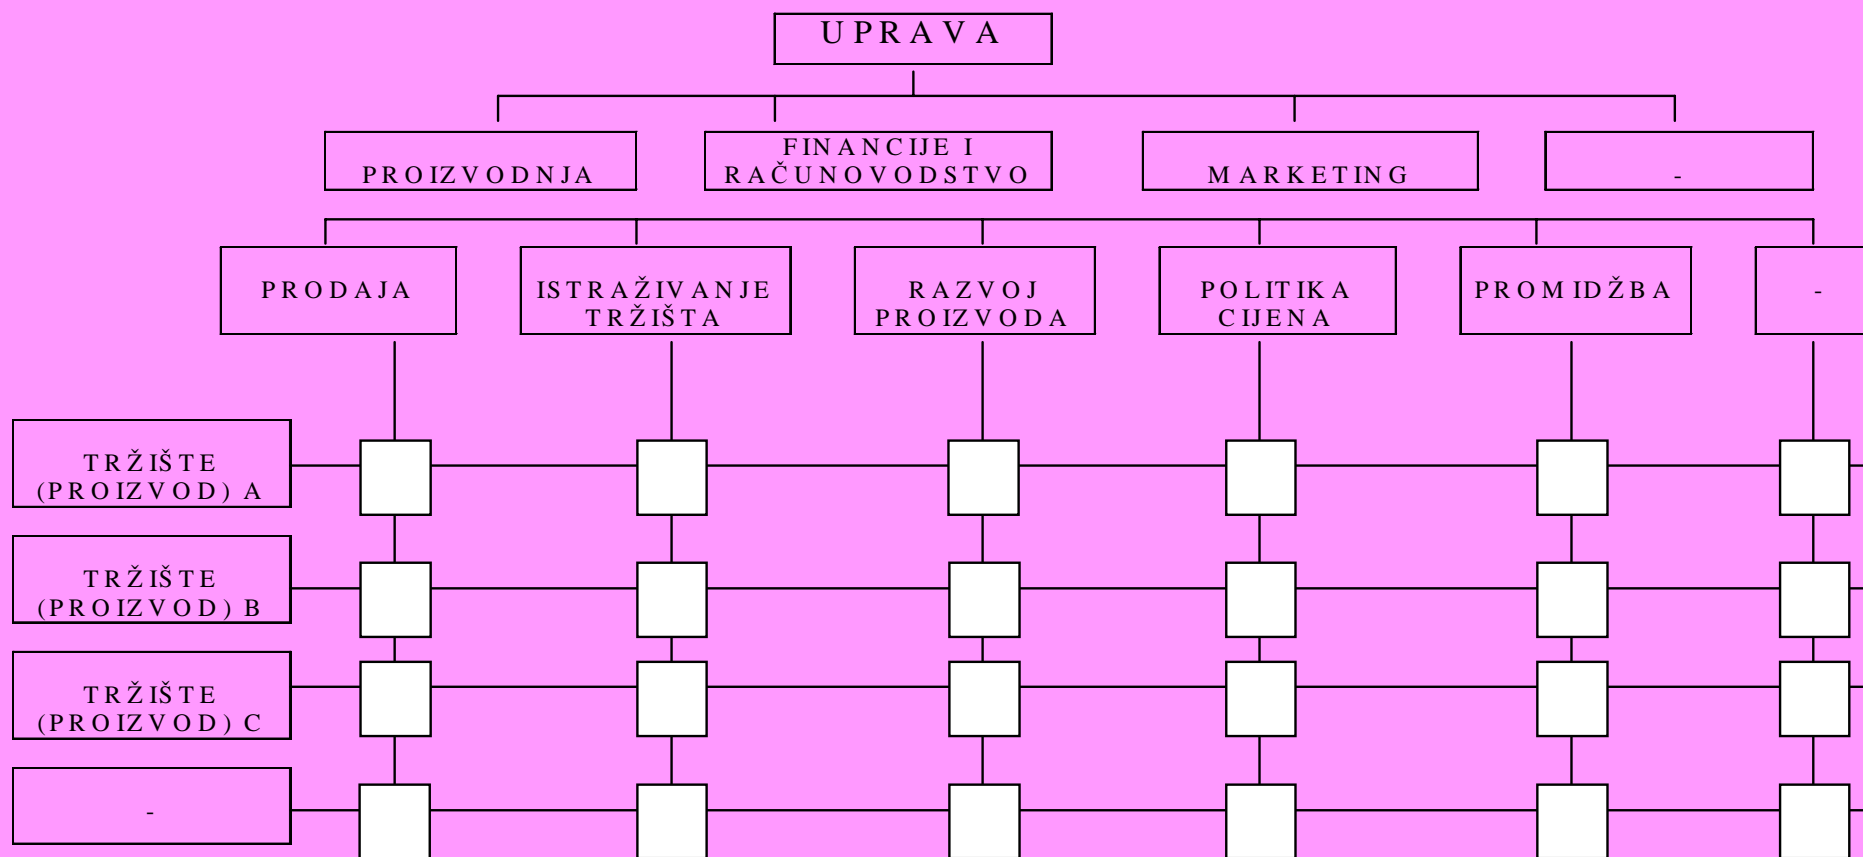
UPRAVA

PROIZVODNJA

FINANCIJE I RAČUNOVODSTVO

MARKETING

-

PRODAJA

ISTRAŽIVANJE TRŽIŠTA

RAZVOJ PROIZVODA

POLITIKA CIJENA

PROMIDŽBA

-

TRŽIŠTE (PROIZVOD) A

TRŽIŠTE (PROIZVOD) B

TRŽIŠTE (PROIZVOD) C

-